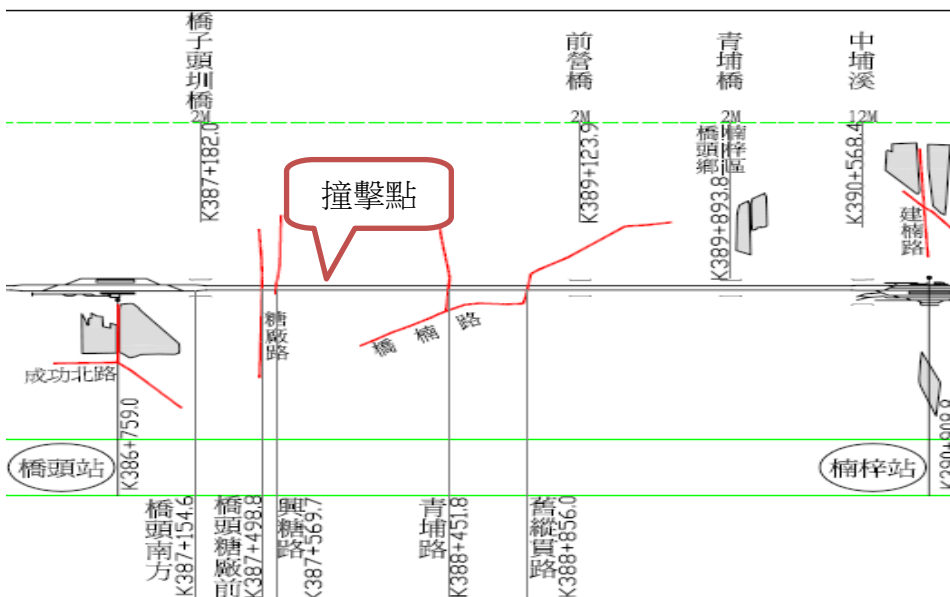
橋子頭圳橋
2M
K387+182.0

撞擊點

前營橋
2M
K389+123.9

青埔橋
2M
K389+893.8
楠梓區
橋頭鄉

中埔溪
12M
K390+568.4

建楠路

糖廠路

楠梓路

成功北路

橋頭站

K386+759.0

楠梓站

K390+908

橋頭南方
K387+154.6

橋頭糖廠前
K387+498.8

興糖路
K387+569.7

青埔路
K388+451.8

舊縱貫路
K388+856.0